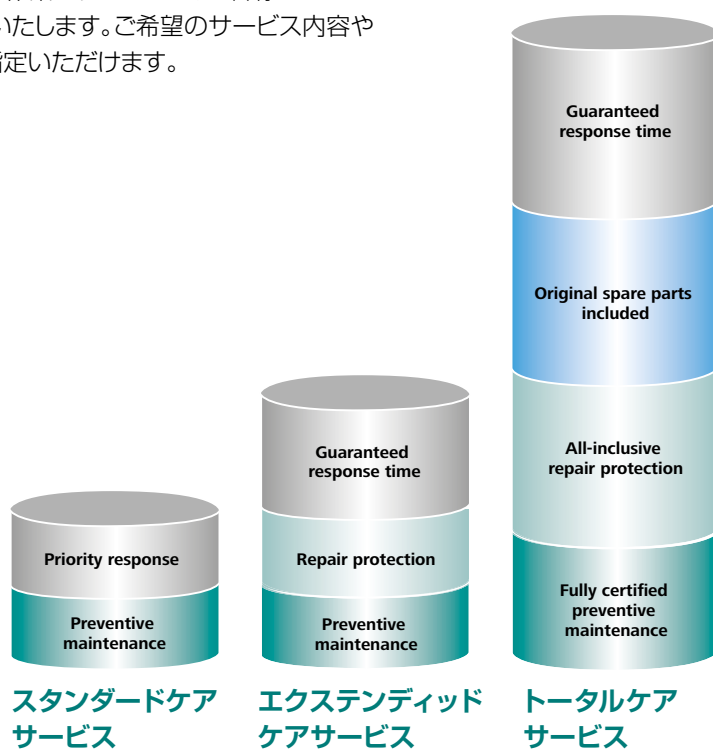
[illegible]いたします。ご希望のサービス内容や
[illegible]定いただけます。

Guaranteed response time

Original spare parts included

All-inclusive repair protection

Fully certified preventive maintenance

Guaranteed response time

Repair protection

Preventive maintenance

Priority response

Preventive maintenance

スタンダードケアサービス

エクステンディッドケアサービス

トータルケアサービス